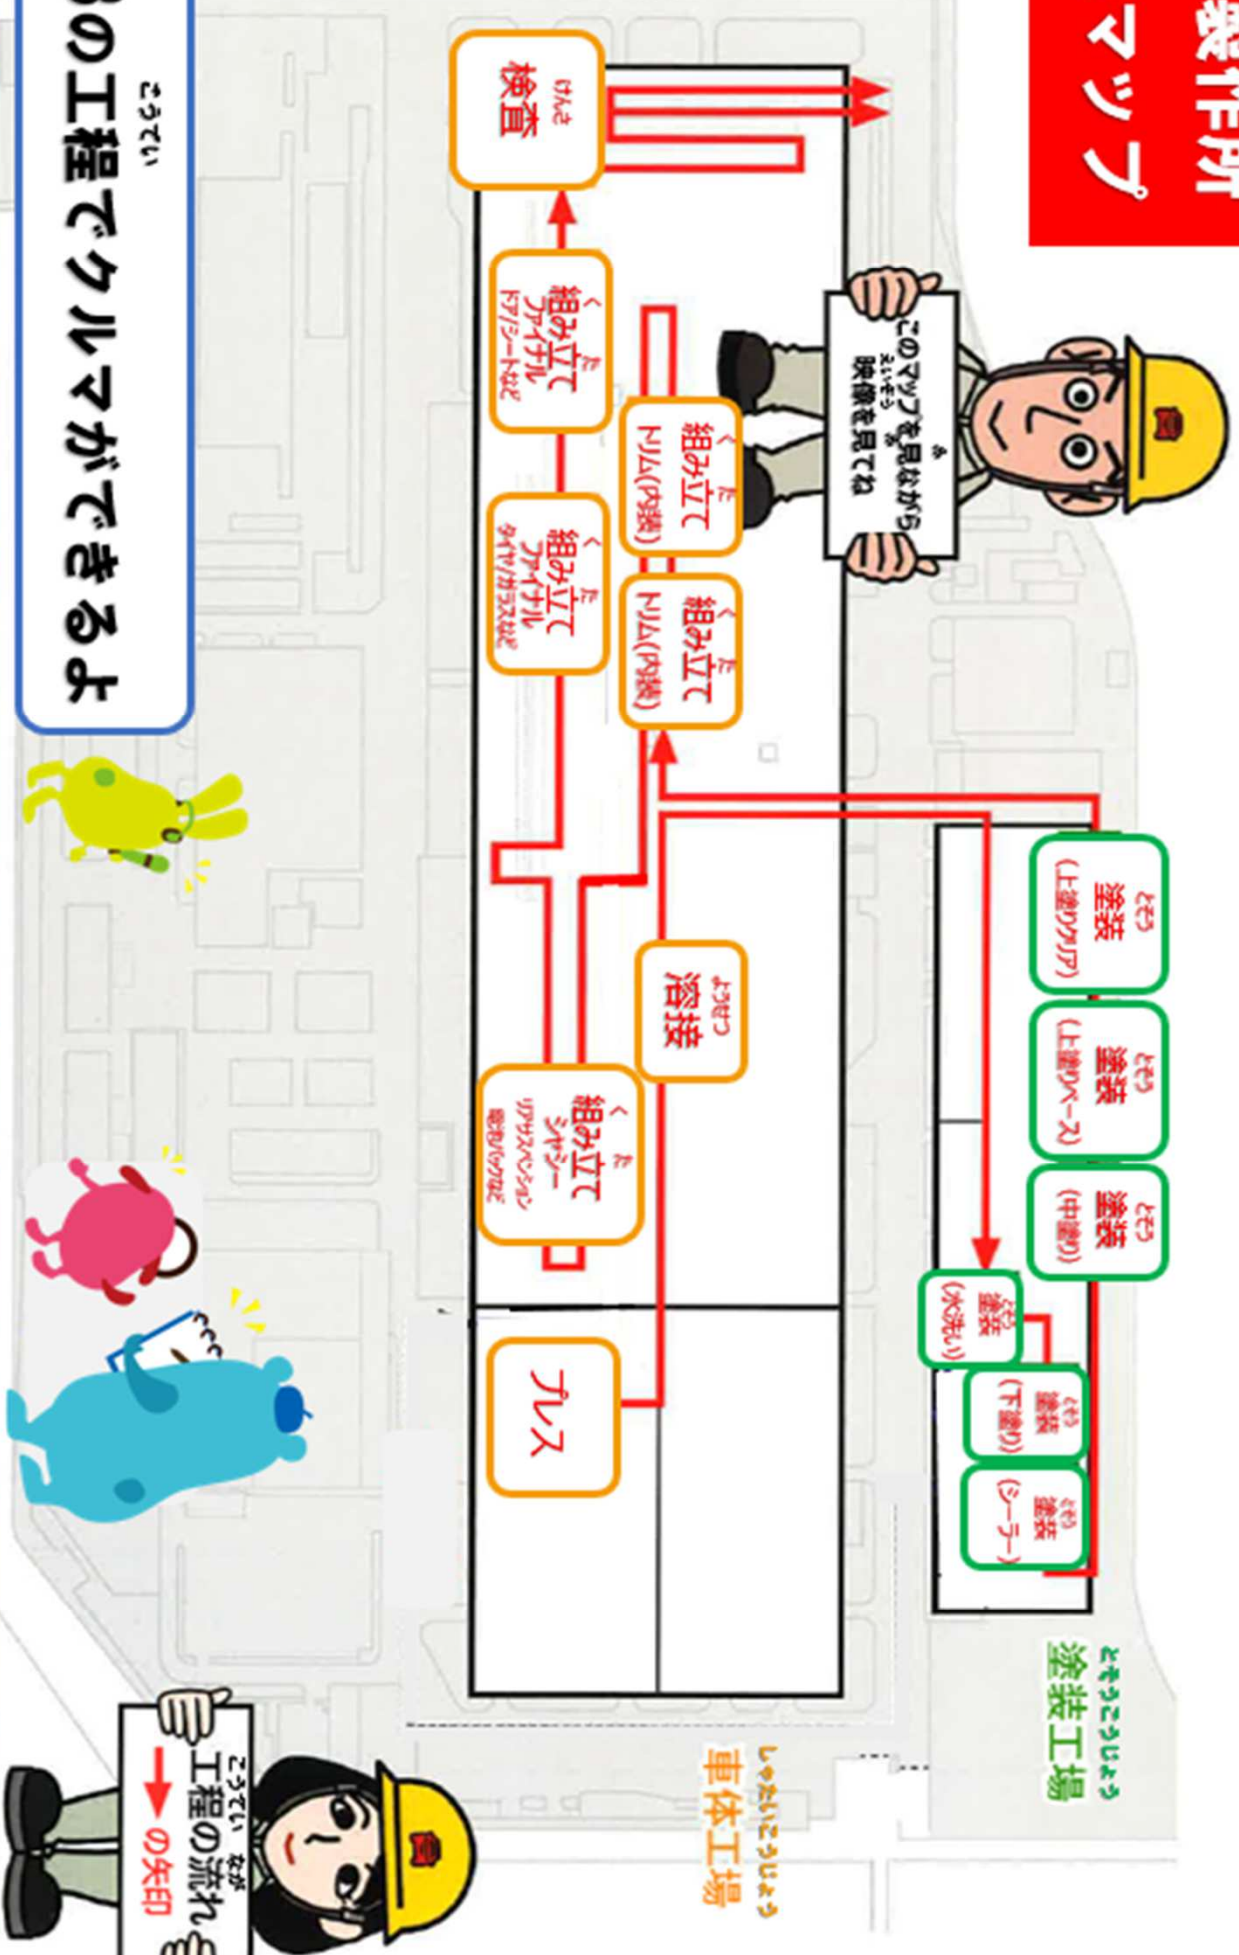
製作所マップ

このマップを見ながら映像を見てね

検査

組み立て ファイナル ドア/シートなど

組み立て トリム(内装)

組み立て ファイナル タイヤ/ガラスなど

組み立て トリム(内装)

塗装(上塗りクリア)

塗装(上塗りベース)

塗装(中塗り)

溶接

組み立て シャシー リアサスペンション 燃料タンクなど

塗装(水洗い)

塗装(下塗り)

塗装(シーラー)

プレス

塗装工場

車体工場

工程の流れ ➡の矢印

8の工程でクルマができるよ